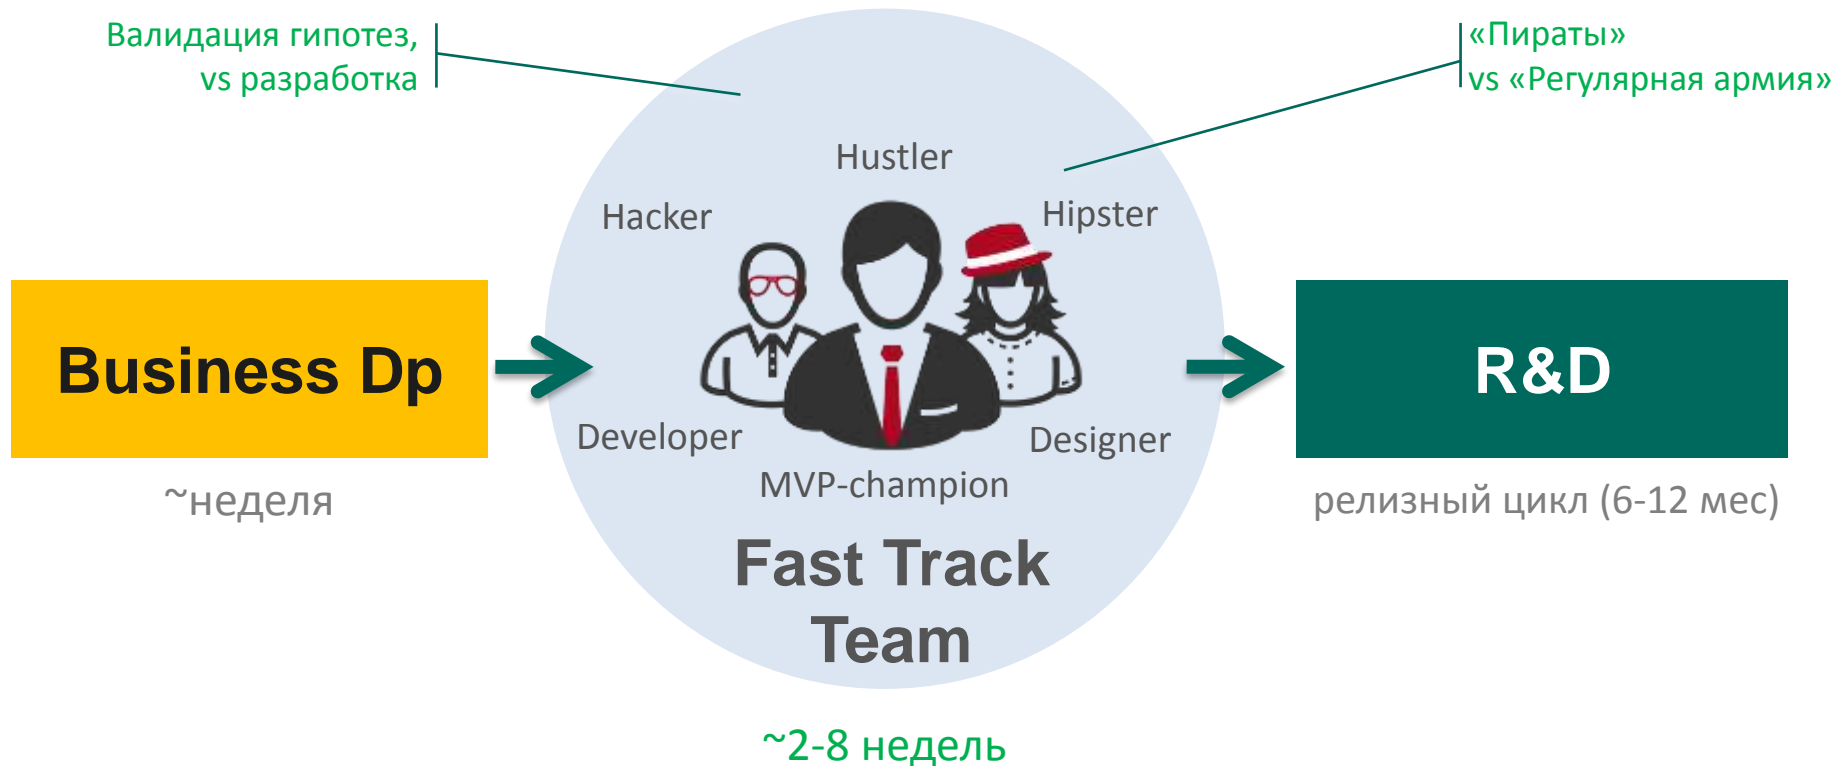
Валидация гипотез,
vs разработка

«Пираты»
vs «Регулярная армия»

Hustler

Hacker

Hipster

Business Dp

~неделя

R&D

релизный цикл (6-12 мес)

Developer

Designer

MVP-champion

Fast Track Team

~2-8 недель